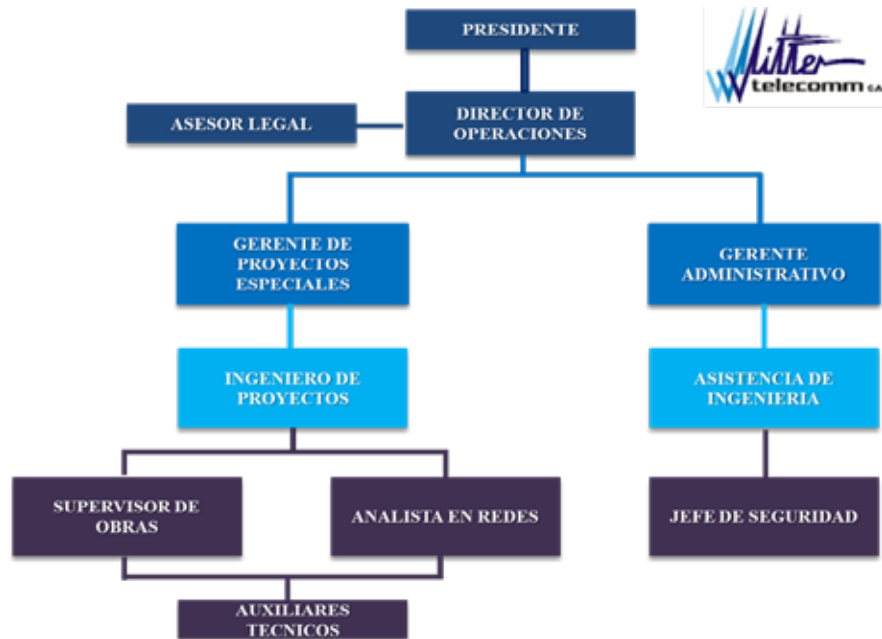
PRESIDENTE

Witter telecomm C.A.

ASESOR LEGAL

DIRECTOR DE OPERACIONES

GERENTE DE PROYECTOS ESPECIALES

GERENTE ADMINISTRATIVO

INGENIERO DE PROYECTOS

ASISTENCIA DE INGENIERIA

SUPERVISOR DE OBRAS

ANALISTA EN REDES

JEFE DE SEGURIDAD

AUXILIARES TECNICOS